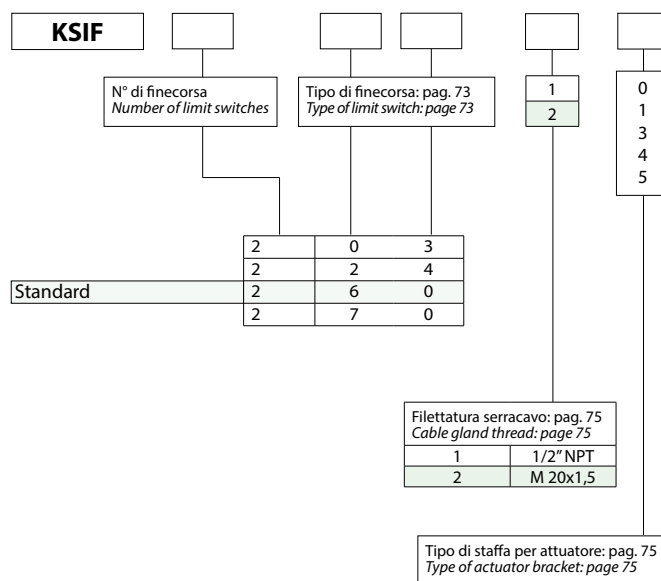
KSIF

N° di finecorsa
*Number of limit switches*

Tipo di finecorsa: pag. 73
*Type of limit switch: page 73*

1
2

0
1
3
4
5

| | | |
|---|---|---|
| 2 | 0 | 3 |
| 2 | 2 | 4 |
| 2 | 6 | 0 |
| 2 | 7 | 0 |

Standard

Filettatura serracavo: pag. 75
*Cable gland thread: page 75*

| | |
|---|---|
| 1 | 1/2" NPT |
| 2 | M 20x1,5 |

Tipo di staffa per attuatore: pag. 75
*Type of actuator bracket: page 75*